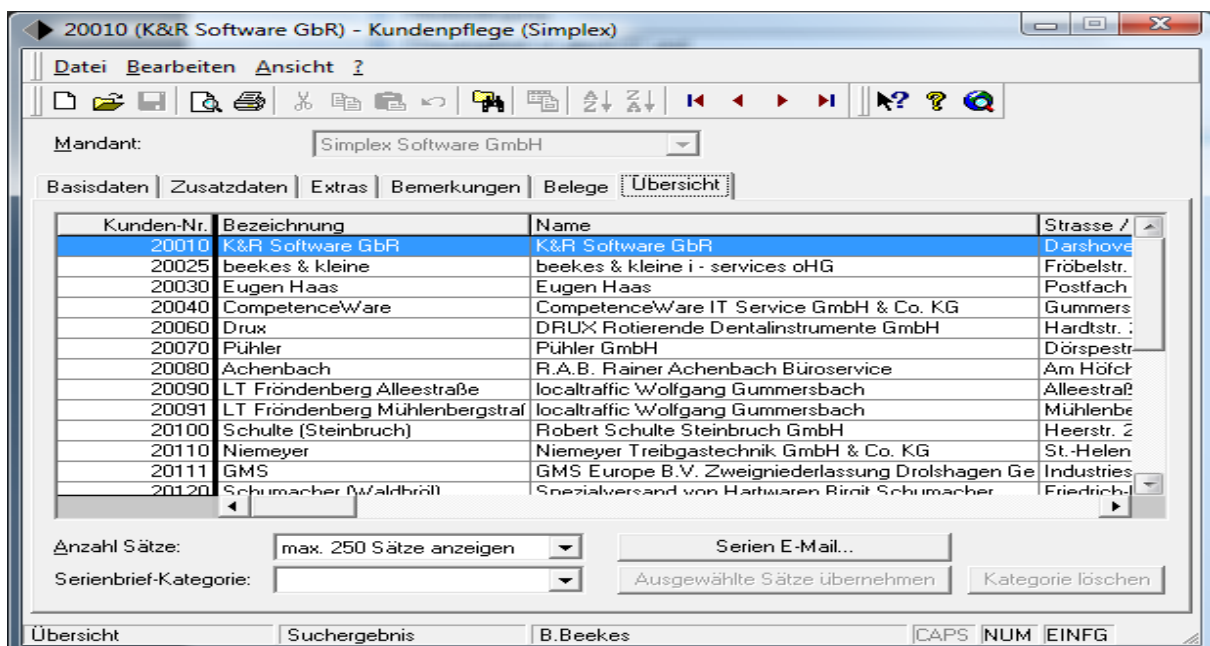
20010 (K&R Software GbR) - Kundenpflege (Simplex)

Datei Bearbeiten Ansicht ?

Mandant: Simplex Software GmbH

Basisdaten | Zusatzdaten | Extras | Bemerkungen | Belege | Übersicht

| Kunden-Nr. | Bezeichnung | Name | Strasse / |
|---|---|---|---|
| 20010 | K&R Software GbR | K&R Software GbR | Darshove |
| 20025 | beekes & kleine | beekes & kleine i - services oHG | Fröbelstr. |
| 20030 | Eugen Haas | Eugen Haas | Postfach |
| 20040 | CompetenceWare | CompetenceWare IT Service GmbH & Co. KG | Gummers |
| 20060 | Drux | DRUX Rotierende Dentalinstrumente GmbH | Hardtstr. |
| 20070 | Pühler | Pühler GmbH | Dörspestr |
| 20080 | Achenbach | R.A.B. Rainer Achenbach Büroservice | Am Höfch |
| 20090 | LT Fröndenberg Alleestraße | localtraffic Wolfgang Gummersbach | Alleestraß |
| 20091 | LT Fröndenberg Mühlenbergstraß | localtraffic Wolfgang Gummersbach | Mühlenbe |
| 20100 | Schulte (Steinbruch) | Robert Schulte Steinbruch GmbH | Heerstr. 2 |
| 20110 | Niemeyer | Niemeyer Treibgastechnik GmbH & Co. KG | St.-Helen |
| 20111 | GMS | GMS Europe B.V. Zweigniederlassung Drolshagen Ge | Industries |
| 20120 | Schumacher (Waldbröl) | Spezialversand von Hartwaren Birgit Schumacher | Friedrich-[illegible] |

Anzahl Sätze: max. 250 Sätze anzeigen
Serien E-Mail...
Serienbrief-Kategorie:
Ausgewählte Sätze übernehmen
Kategorie löschen

Übersicht | Suchergebnis | B.Beekes | CAPS | NUM | EINFG